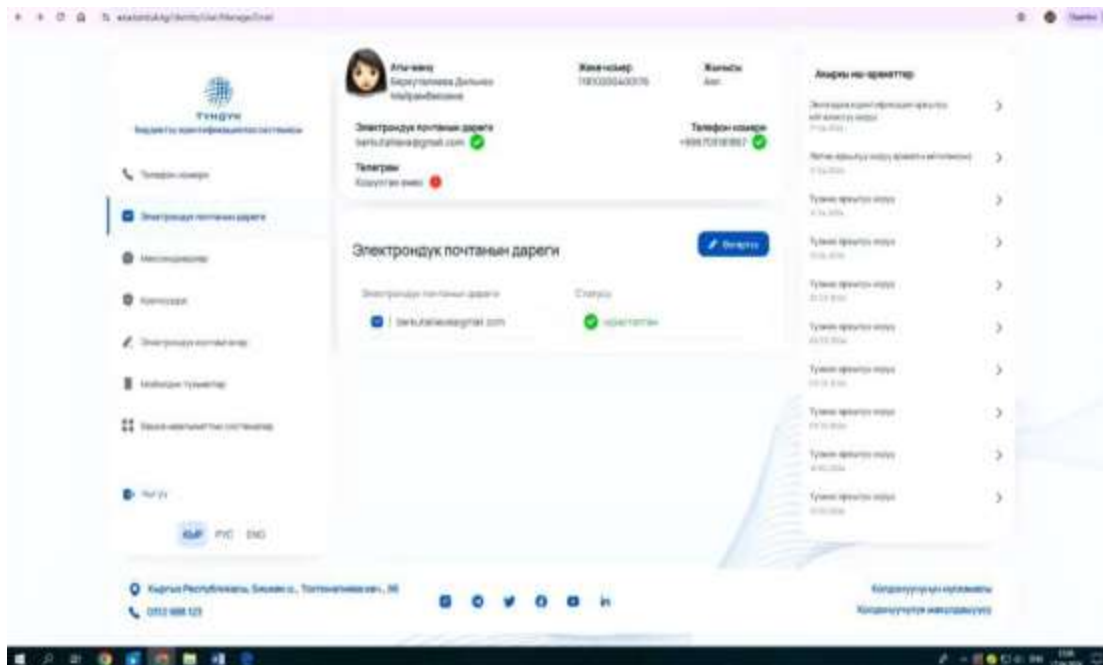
ТҮНДҮК
Бирдиктүү идентификациялоо системасы

Телефон номери
Электрондук почтанын дареги
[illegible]
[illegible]
Электрондук колтамгалар
Мобилдик түзмөктөр
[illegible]

Чыгуу
КЫР РУС ENG

Аты-жөнү
Беркуталиева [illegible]
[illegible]
Жеке номер
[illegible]
Жынысы
Аял
Электрондук почтанын дареги
berkutalieva@gmail.com
Телефон номери
+996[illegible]
Телеграм
Кошулган эмес

Электрондук почтанын дареги
Өзгөртүү
Электрондук почтанын дареги
Статусу
berkutalieva@gmail.com
Ырасталган

Акыркы иш-аракеттер
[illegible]
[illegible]
Тутумга ийгиликтүү кирүү
Тутумга ийгиликтүү кирүү
Тутумга ийгиликтүү кирүү
Тутумга ийгиликтүү кирүү
Тутумга ийгиликтүү кирүү
Тутумга ийгиликтүү кирүү
Тутумга ийгиликтүү кирүү
Тутумга ийгиликтүү кирүү

Кыргыз Республикасы, Бишкек ш., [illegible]
0312 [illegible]
Колдонуучунун нускамасы
Колдонуучулук макулдашуусу